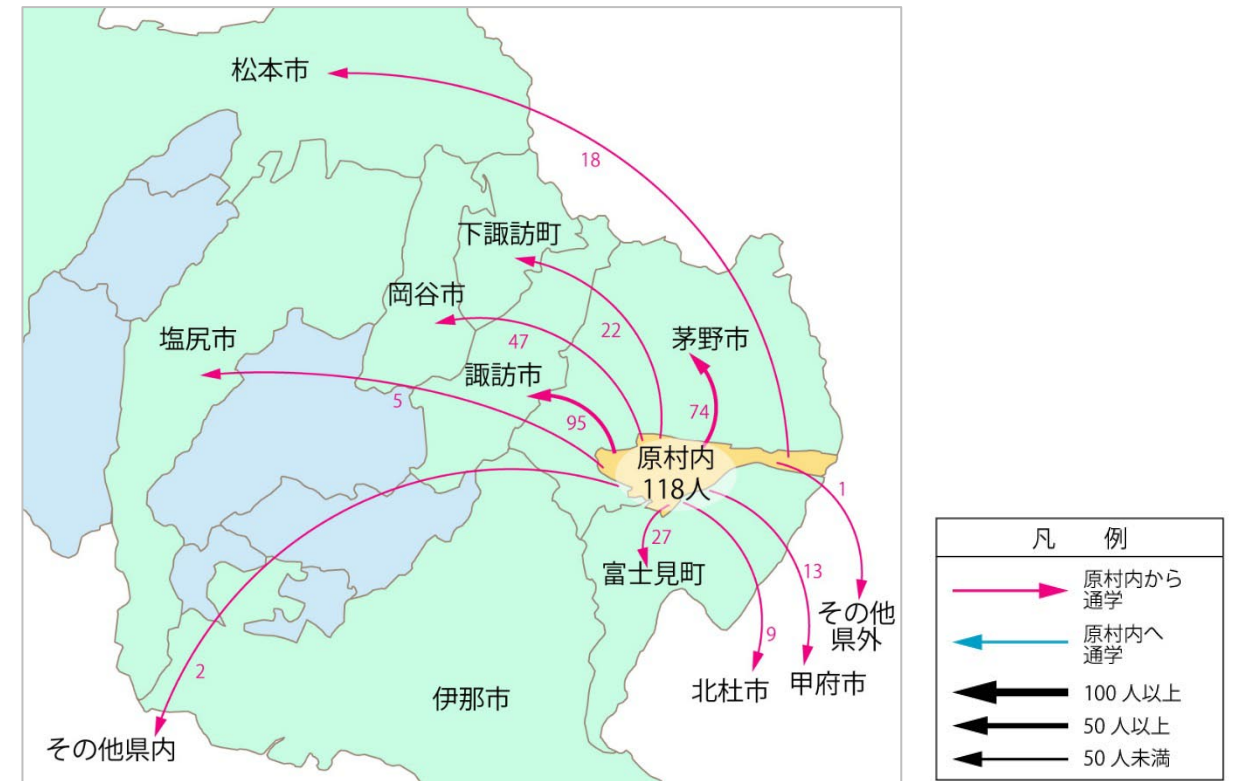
松本市

18

下諏訪町

岡谷市

22

47

塩尻市

茅野市

諏訪市

5

95

74

原村内
118人

1

27

富士見町

13

その他
県外

9

2

北杜市

甲府市

伊那市

その他県内

凡　例

原村内から通学

原村内へ通学

100 人以上

50 人以上

50 人未満